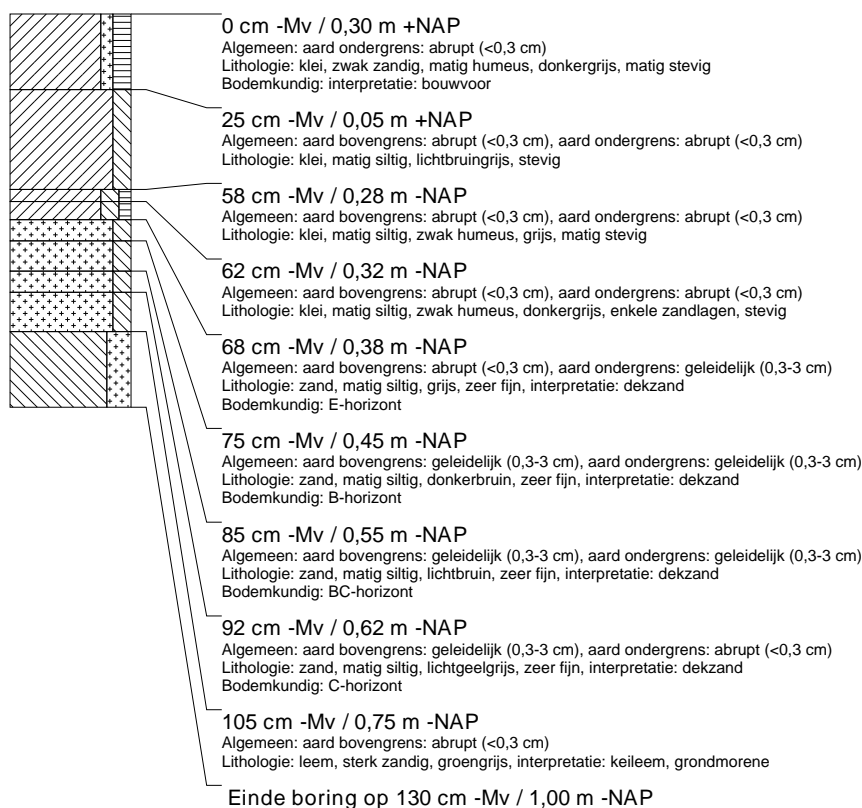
0 cm -Mv / 0,30 m +NAP
Algemeen: aard ondergrens: abrupt (<0,3 cm)
Lithologie: klei, zwak zandig, matig humeus, donkergrijs, matig stevig
Bodemkundig: interpretatie: bouwvoor

25 cm -Mv / 0,05 m +NAP
Algemeen: aard bovengrens: abrupt (<0,3 cm), aard ondergrens: abrupt (<0,3 cm)
Lithologie: klei, matig siltig, lichtbruingrijs, stevig

58 cm -Mv / 0,28 m -NAP
Algemeen: aard bovengrens: abrupt (<0,3 cm), aard ondergrens: abrupt (<0,3 cm)
Lithologie: klei, matig siltig, zwak humeus, grijs, matig stevig

62 cm -Mv / 0,32 m -NAP
Algemeen: aard bovengrens: abrupt (<0,3 cm), aard ondergrens: abrupt (<0,3 cm)
Lithologie: klei, matig siltig, zwak humeus, donkergrijs, enkele zandlagen, stevig

68 cm -Mv / 0,38 m -NAP
Algemeen: aard bovengrens: abrupt (<0,3 cm), aard ondergrens: geleidelijk (0,3-3 cm)
Lithologie: zand, matig siltig, grijs, zeer fijn, interpretatie: dekzand
Bodemkundig: E-horizont

75 cm -Mv / 0,45 m -NAP
Algemeen: aard bovengrens: geleidelijk (0,3-3 cm), aard ondergrens: geleidelijk (0,3-3 cm)
Lithologie: zand, matig siltig, donkerbruin, zeer fijn, interpretatie: dekzand
Bodemkundig: B-horizont

85 cm -Mv / 0,55 m -NAP
Algemeen: aard bovengrens: geleidelijk (0,3-3 cm), aard ondergrens: geleidelijk (0,3-3 cm)
Lithologie: zand, matig siltig, lichtbruin, zeer fijn, interpretatie: dekzand
Bodemkundig: BC-horizont

92 cm -Mv / 0,62 m -NAP
Algemeen: aard bovengrens: geleidelijk (0,3-3 cm), aard ondergrens: abrupt (<0,3 cm)
Lithologie: zand, matig siltig, lichtgeelgrijs, zeer fijn, interpretatie: dekzand
Bodemkundig: C-horizont

105 cm -Mv / 0,75 m -NAP
Algemeen: aard bovengrens: abrupt (<0,3 cm)
Lithologie: leem, sterk zandig, groengrijs, interpretatie: keileem, grondmorene

Einde boring op 130 cm -Mv / 1,00 m -NAP